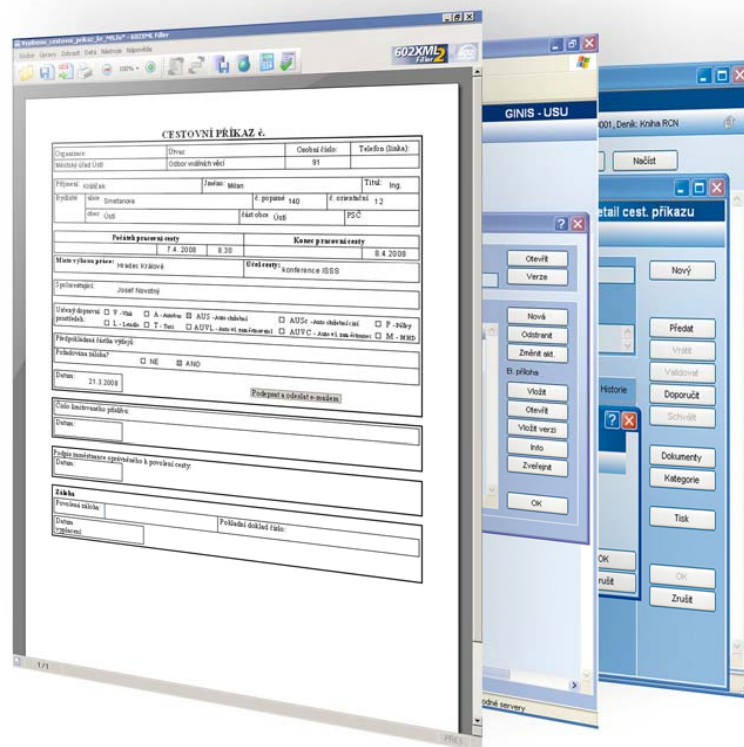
Vyplneny_cestovni_prikaz_k_MUSx* - 602XML Filler

Soubor Úpravy Zobrazit Data Nástroje Nápověda

602XML Filler 2

CESTOVNÍ PŘÍKAZ č.

| Organizace: | Útvar: | Osobní číslo: | Telefon (linka): |
|---|---|---|---|
| Městský úřad Ústí | Odbor vnitřních věcí | 91 | |

Příjmení: Kráľčák Jméno: Milan Titul: Ing.

Bydliště ulice Smetanova č. popisné 140 č. orientační 12

obec Ústí část obce Ústí PSČ

| Počátek pracovní cesty | | Konec pracovní cesty |
|---|---|---|
| 7.4.2008 | 8:30 | 8.4.2008 |

Místo výkonu práce: Hradec Králové Účel cesty: konference ISSS

Spolucestující: Josef Nevotný

Určený dopravní prostředek: ☐ V - Vlak ☐ A - Autobus ☒ AUS - Auto služební ☐ AUSc - Auto služební cizí ☐ P - Pěšky ☐ L - Letadlo ☐ T - Taxi ☐ AUVL - Auto vl. nezařazené ☐ AUVC - Auto vl. nezařazené ☐ M - MHD

Předpokládaná částka výdajů:

Požadována záloha? ☐ NE ☒ ANO

Datum: 21.3.2008

Podepsat a odeslat e-mailem

Číslo limitovaného příslibu:

Datum:

Podpis zaměstnance oprávněného k povolení cesty:

Datum:

Záloha

Povolená záloha:

Datum vyplacení: Pokladní doklad číslo:

1/1

GINIS - USU

Otevřít
Verze
Nová
Odstranit
Změnit akt.
El. příloha
Vložit
Otevřít
Vložit verzi
Info
Zveřejnit
OK

001, Deník: Kniha RCN

Načíst

etail cest. příkazu

Historie

Nový
Předat
Vrátit
Validovat
Doporučit
Schválit
Dokumenty
Kategorie
Tisk
OK
Zrušit

OK
Zrušit

odné servery